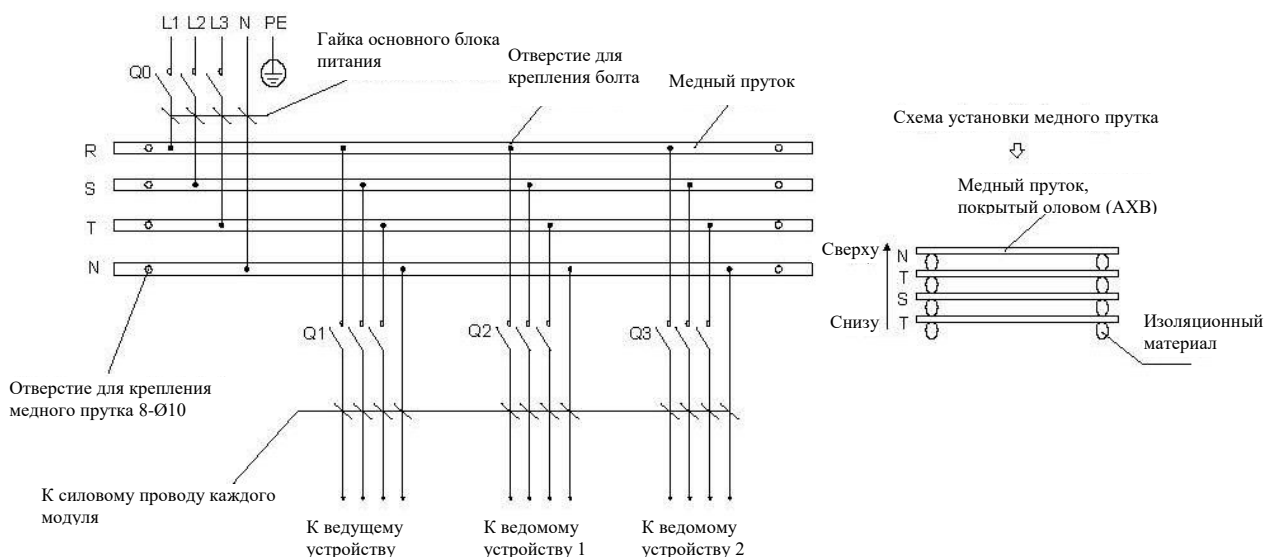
L1 L2 L3 N PE

Гайка основного блока питания

Отверстие для крепления болта

Медный пруток

Q0

R

S

T

N

Схема установки медного прутка

Медный пруток, покрытый оловом (AXB)

Сверху

N

T

S

Снизу

T

Изоляционный материал

Q1

Q2

Q3

Отверстие для крепления медного прутка 8-Ø10

К силовому проводу каждого модуля

К ведущему устройству

К ведомому устройству 1

К ведомому устройству 2